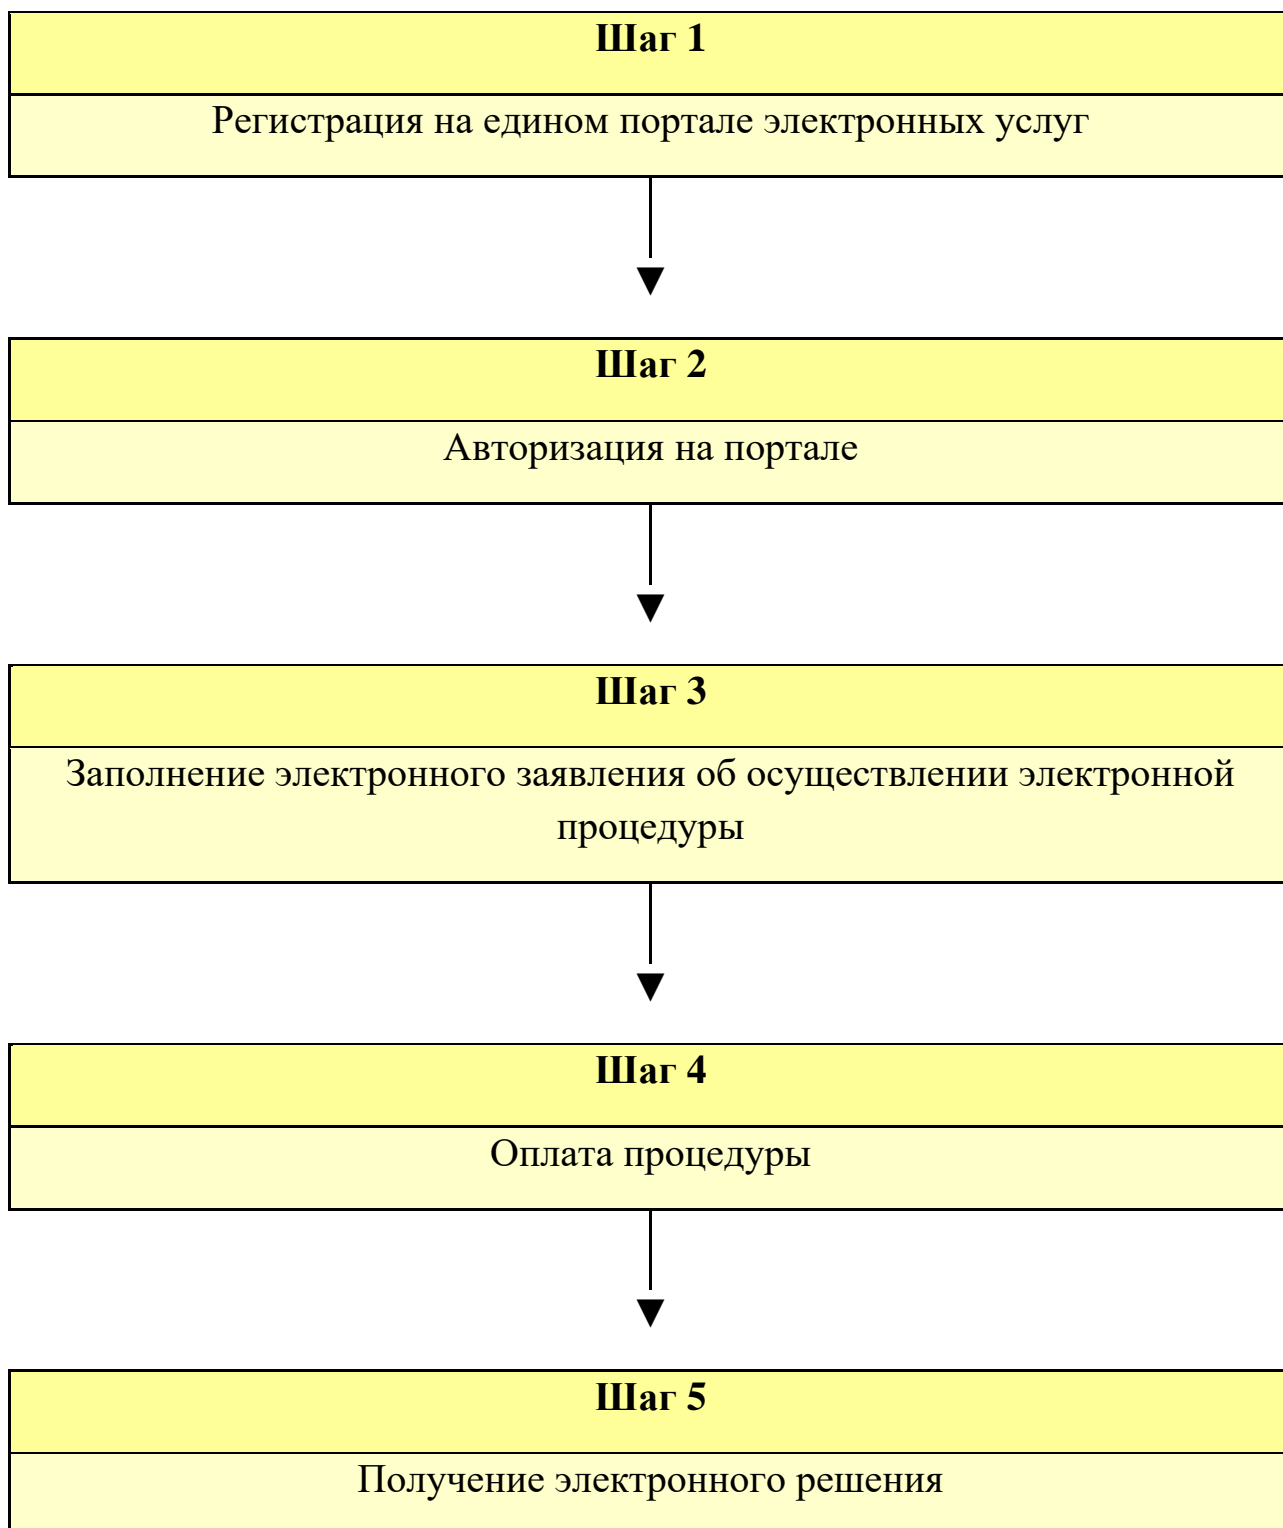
**Шаг 1**

Регистрация на едином портале электронных услуг

**Шаг 2**

Авторизация на портале

**Шаг 3**

Заполнение электронного заявления об осуществлении электронной процедуры

**Шаг 4**

Оплата процедуры

**Шаг 5**

Получение электронного решения